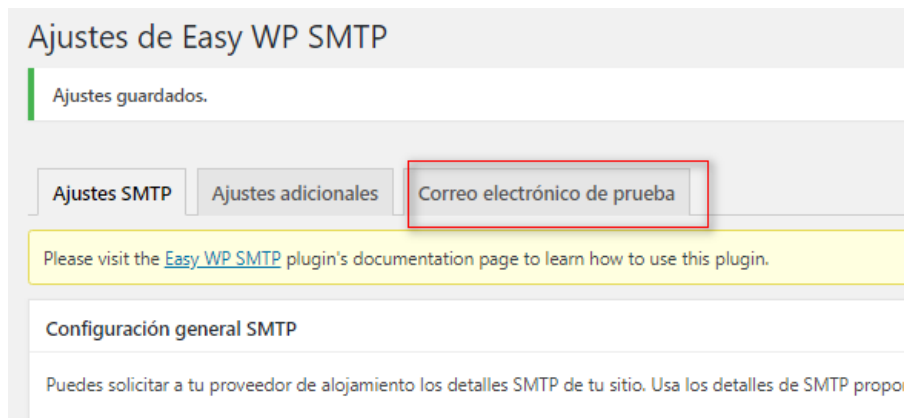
Ajustes de Easy WP SMTP

Ajustes guardados.

Ajustes SMTP | Ajustes adicionales | Correo electrónico de prueba

Please visit the Easy WP SMTP plugin's documentation page to learn how to use this plugin.

Configuración general SMTP

Puedes solicitar a tu proveedor de alojamiento los detalles SMTP de tu sitio. Usa los detalles de SMTP propor